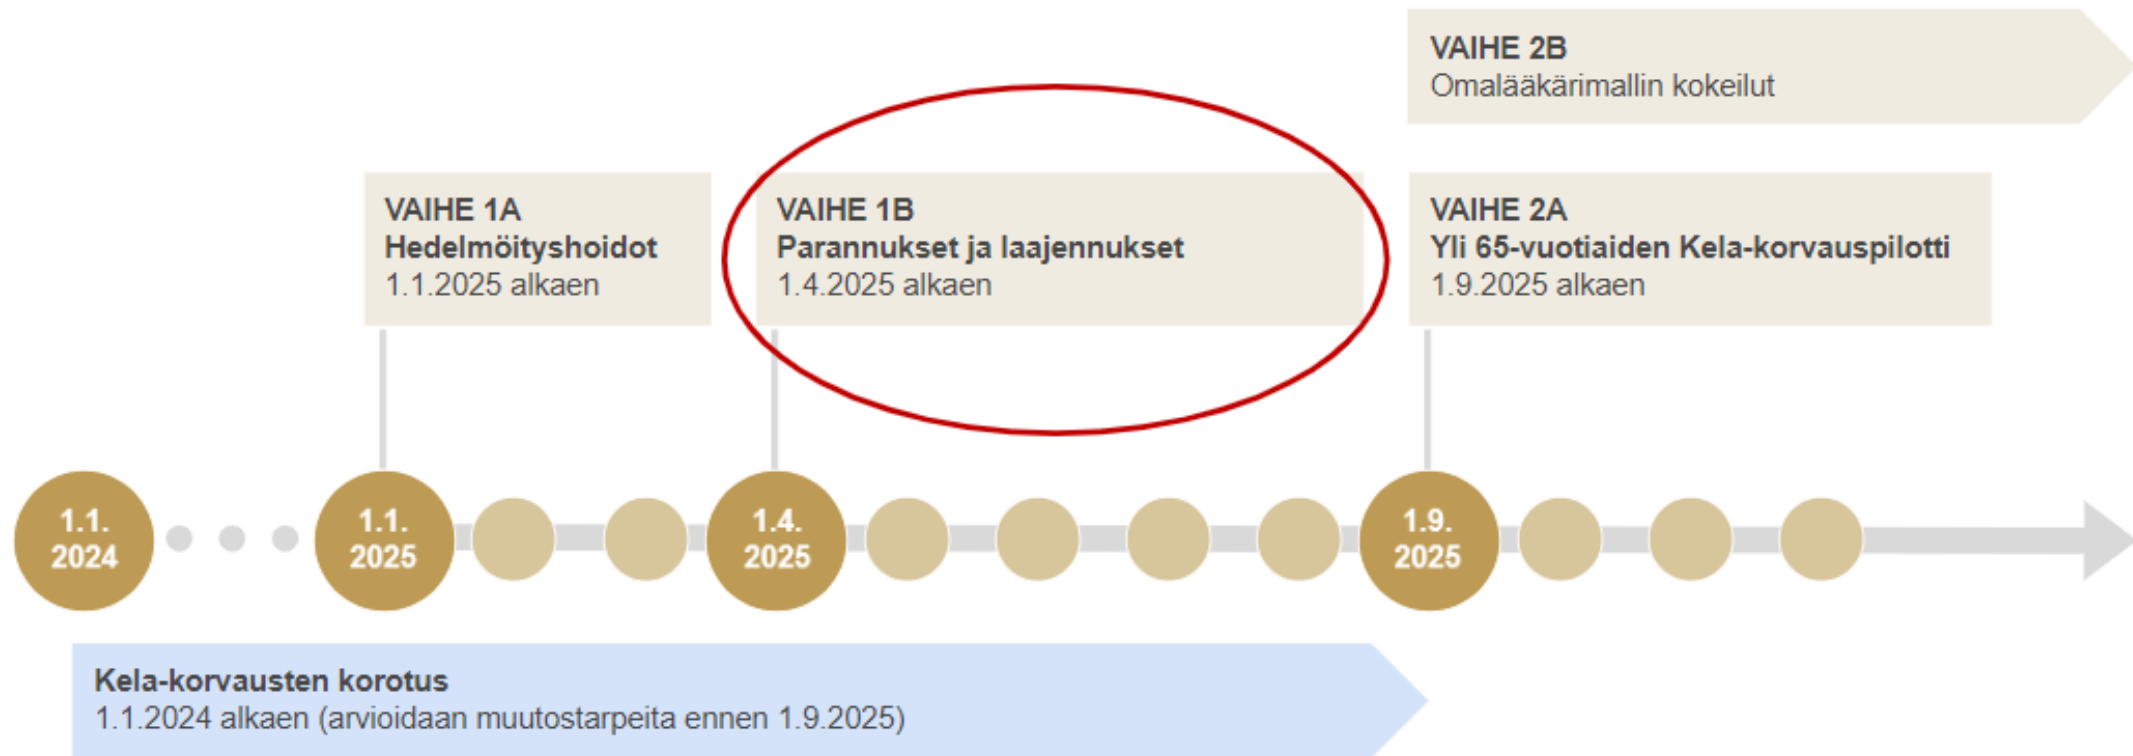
VAIHE 2B
Omalääkärimallin kokeilut

VAIHE 1A
Hedelmöityshoidot
1.1.2025 alkaen

VAIHE 1B
Parannukset ja laajennukset
1.4.2025 alkaen

VAIHE 2A
Yli 65-vuotiaiden Kela-korvauspilotti
1.9.2025 alkaen

1.1. 2024

1.1. 2025

1.4. 2025

1.9. 2025

Kela-korvausten korotus
1.1.2024 alkaen (arvioidaan muutostarpeita ennen 1.9.2025)